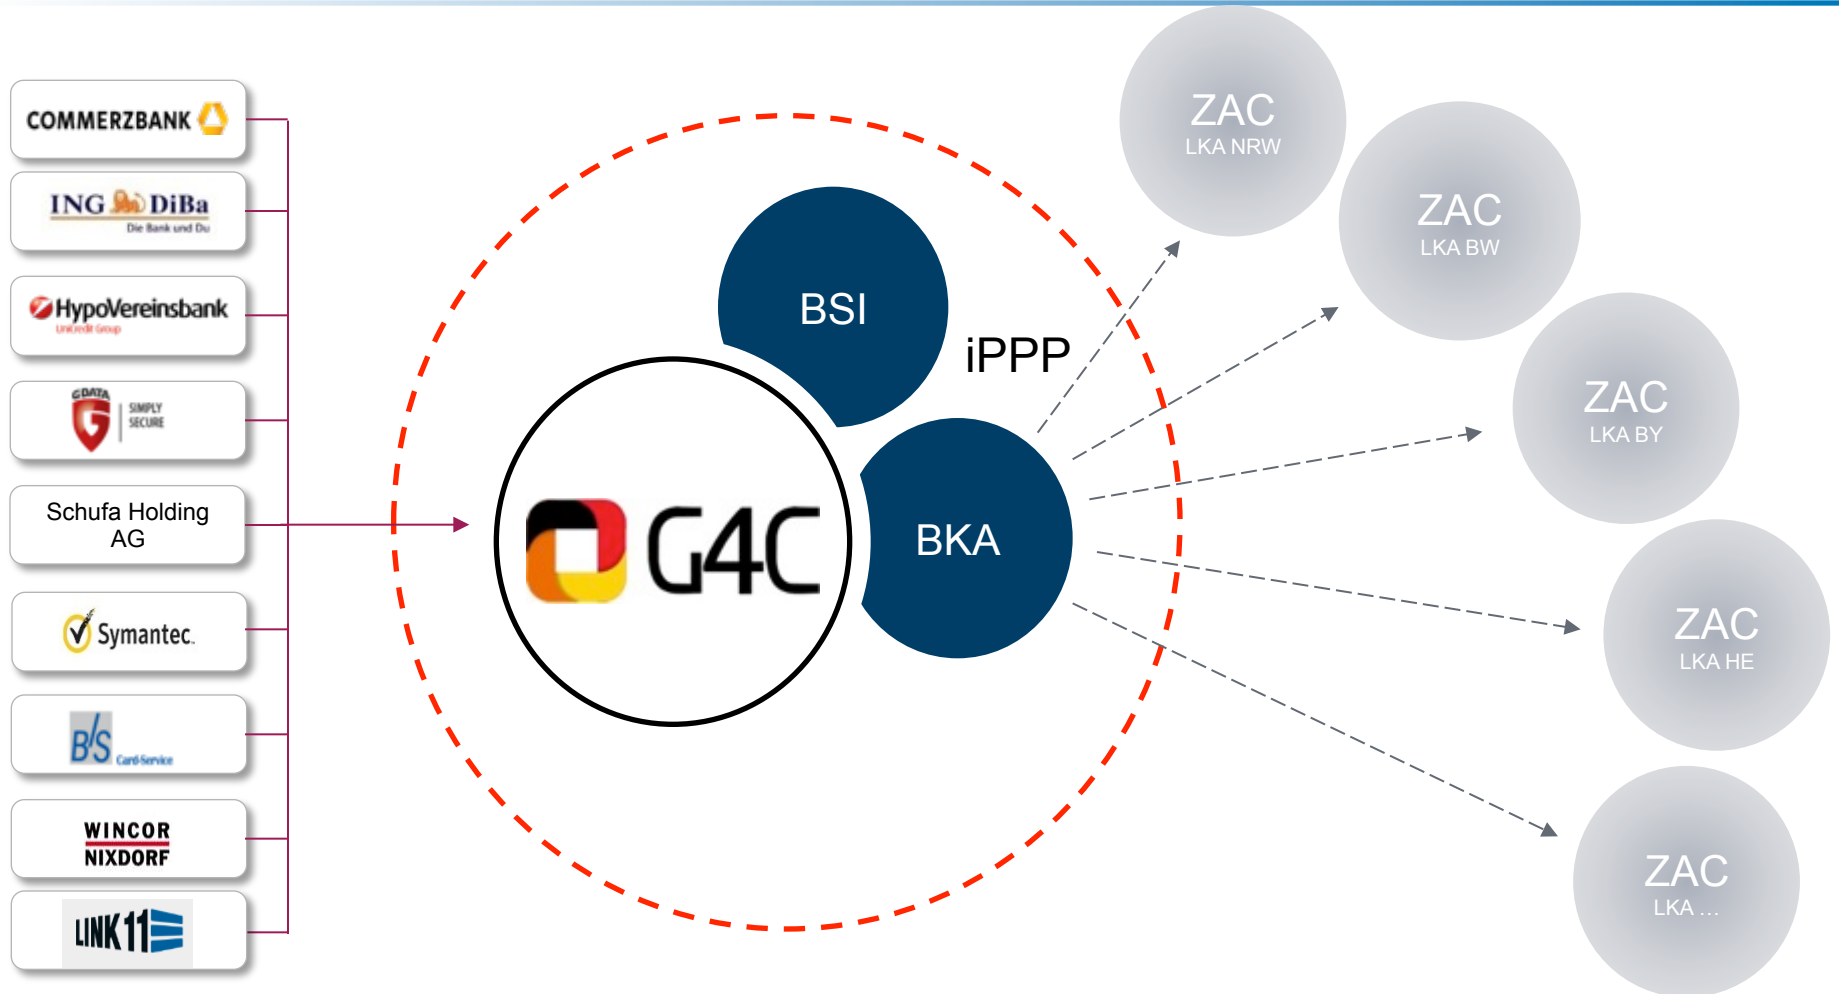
COMMERZBANK

ING DiBa
Die Bank und Du

HypoVereinsbank
UniCredit Group

G DATA
SIMPLY SECURE

Schufa Holding AG

Symantec.

B/S Card-Service

WINCOR NIXDORF

LINK11

G4C

BSI

iPPP

BKA

ZAC
LKA NRW

ZAC
LKA BW

ZAC
LKA BY

ZAC
LKA HE

ZAC
LKA ...